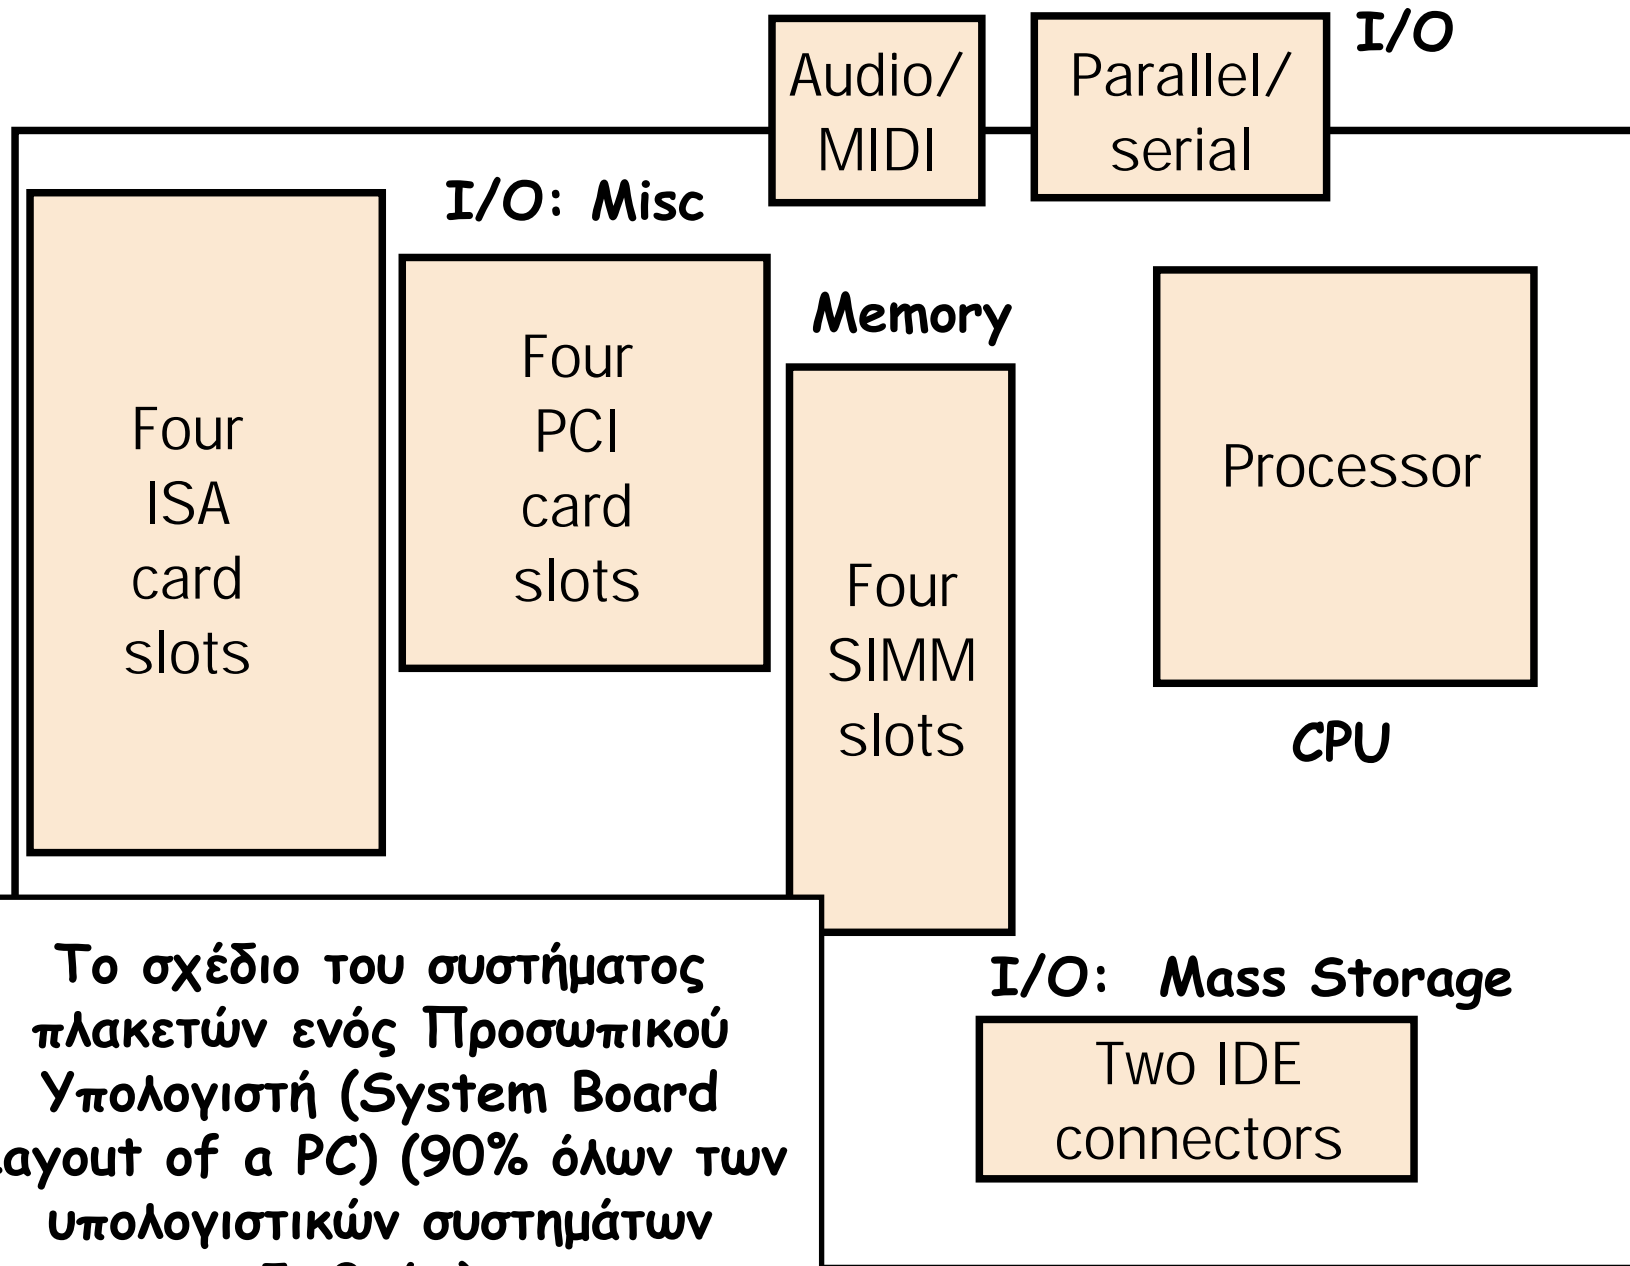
I/O

Audio/ MIDI

Parallel/ serial

I/O: Misc

Four ISA card slots

Four PCI card slots

Memory

Four SIMM slots

Processor

CPU

Το σχέδιο του συστήματος πλακετών ενός Προσωπικού Υπολογιστή (System Board ayout of a PC) (90% όλων των υπολογιστικών συστημάτων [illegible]

I/O: Mass Storage

Two IDE connectors